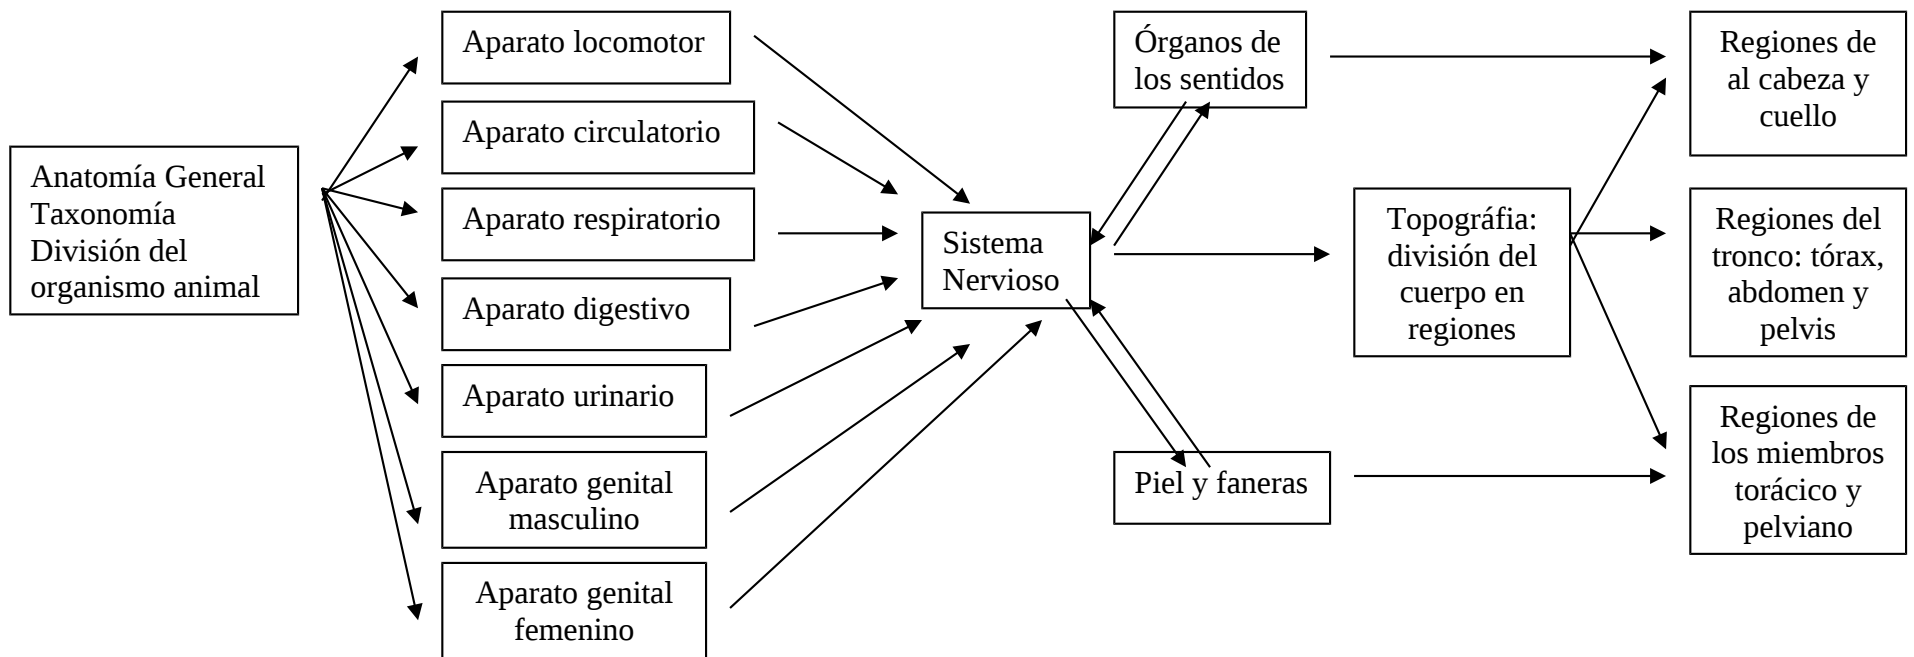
Anatomía General
Taxonomía
División del organismo animal

Aparato locomotor

Aparato circulatorio

Aparato respiratorio

Aparato digestivo

Aparato urinario

Aparato genital masculino

Aparato genital femenino

Sistema Nervioso

Órganos de los sentidos

Topográfia: división del cuerpo en regiones

Piel y faneras

Regiones de al cabeza y cuello

Regiones del tronco: tórax, abdomen y pelvis

Regiones de los miembros torácico y pelviano